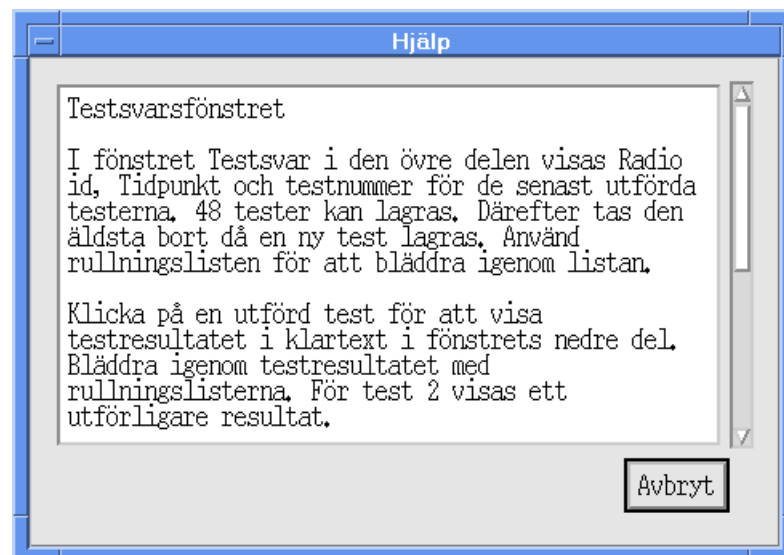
Hjälp

Testsvarsfönstret

I fönstret Testsvar i den övre delen visas Radio id, Tidpunkt och testnummer för de senast utförda testerna. 48 tester kan lagras. Därefter tas den äldsta bort då en ny test lagras. Använd rullningslisten för att bläddra igenom listan.

Klicka på en utförd test för att visa testresultatet i klartext i fönstrets nedre del. Bläddra igenom testresultatet med rullningslisterna. För test 2 visas ett utförligare resultat.

Avbryt